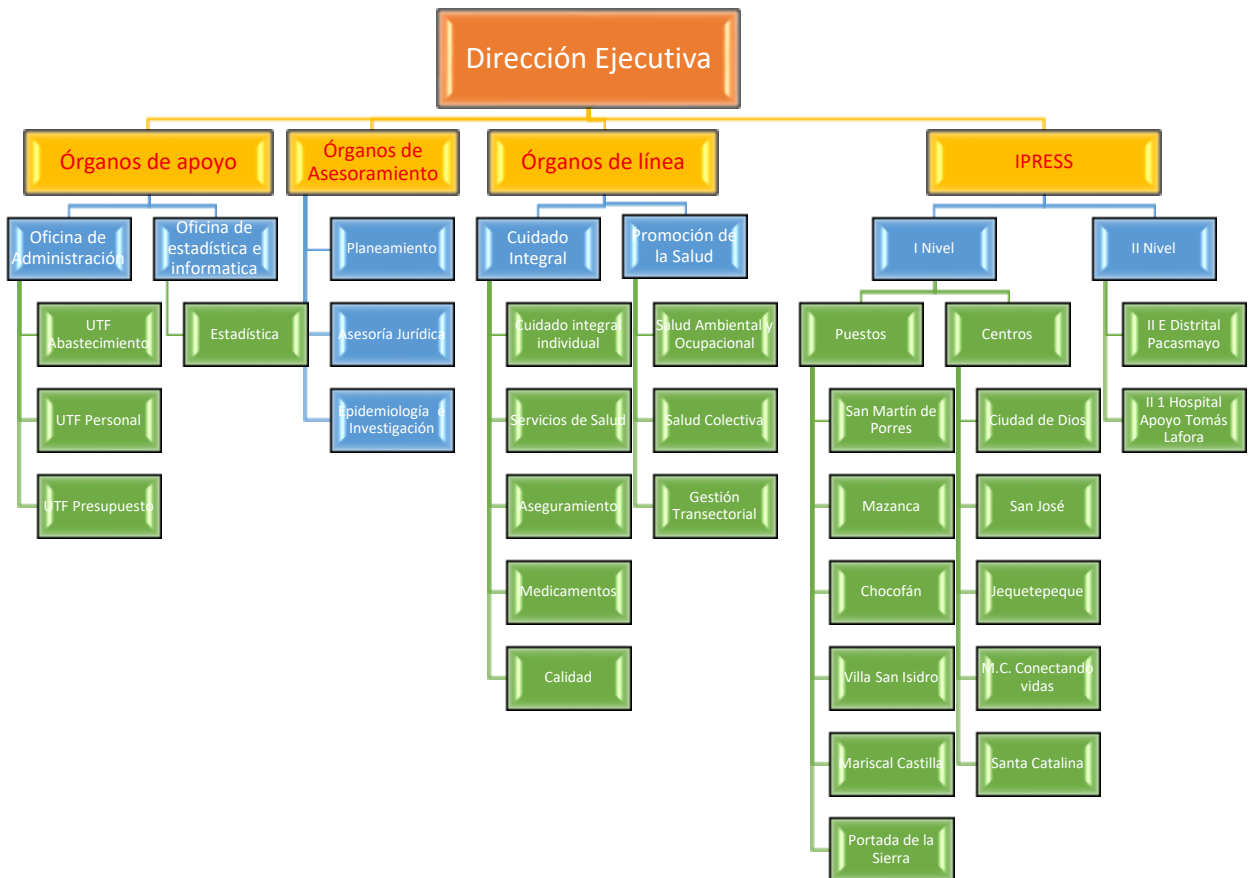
Dirección Ejecutiva

Órganos de apoyo

Oficina de Administración

UTF Abastecimiento

UTF Personal

UTF Presupuesto

Oficina de estadística e informatica

Estadística

Órganos de Asesoramiento

Planeamiento

Asesoría Jurídica

Epidemiología e Investigación

Órganos de línea

Cuidado Integral

Cuidado integral individual

Servicios de Salud

Aseguramiento

Medicamentos

Calidad

Promoción de la Salud

Salud Ambiental y Ocupacional

Salud Colectiva

Gestión Transectorial

IPRESS

I Nivel

Puestos

San Martín de Porres

Mazanca

Chocofán

Villa San Isidro

Mariscal Castilla

Portada de la Sierra

Centros

Ciudad de Dios

San José

Jequetepeque

M.C. Conectando vidas

Santa Catalina

II Nivel

II E Distrital Pacasmayo

II 1 Hospital Apoyo Tomás Lafora